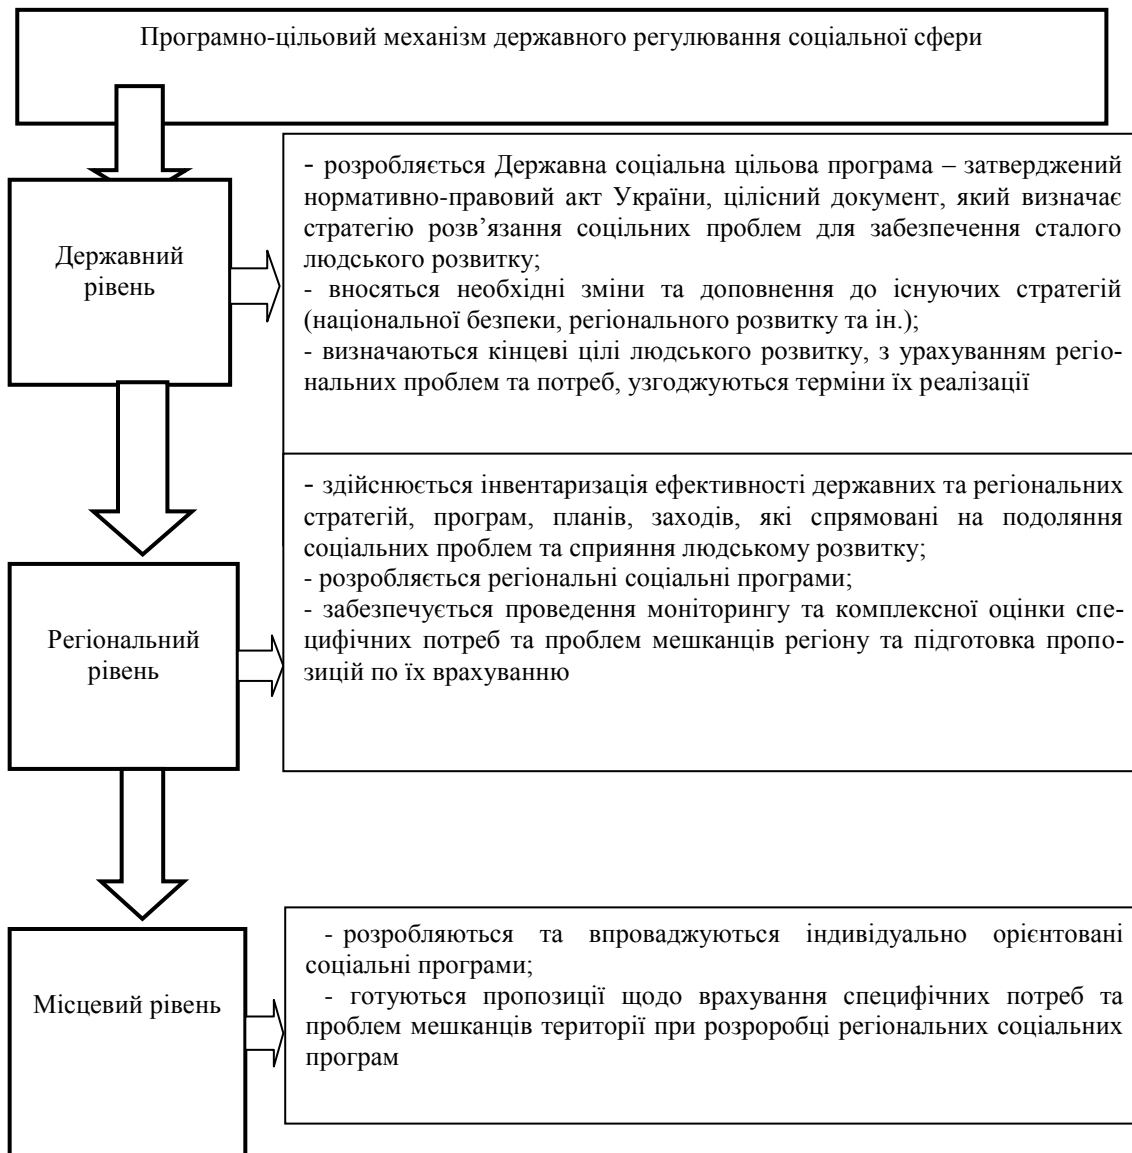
Програмно-цільовий механізм державного регулювання соціальної сфери

Державний рівень

- розробляється Державна соціальна цільова програма – затверджений нормативно-правовий акт України, цілісний документ, який визначає стратегію розв’язання соцільних проблем для забезпечення сталого людського розвитку;
- вносяться необхідні зміни та доповнення до існуючих стратегій (національної безпеки, регіонального розвитку та ін.);
- визначаються кінцеві цілі людського розвитку, з урахуванням регіональних проблем та потреб, узгоджуються терміни їх реалізації

Регіональний рівень

- здійснюється інвентаризація ефективності державних та регіональних стратегій, програм, планів, заходів, які спрямовані на подоляння соціальних проблем та сприяння людському розвитку;
- розробляється регіональні соціальні програми;
- забезпечується проведення моніторингу та комплексної оцінки специфічних потреб та проблем мешканців регіону та підготовка пропозицій по їх врахуванню

Місцевий рівень

- розробляються та впроваджуються індивідуально орієнтовані соціальні програми;
- готуються пропозиції щодо врахування специфічних потреб та проблем мешканців території при розроробці регіональних соціальних програм